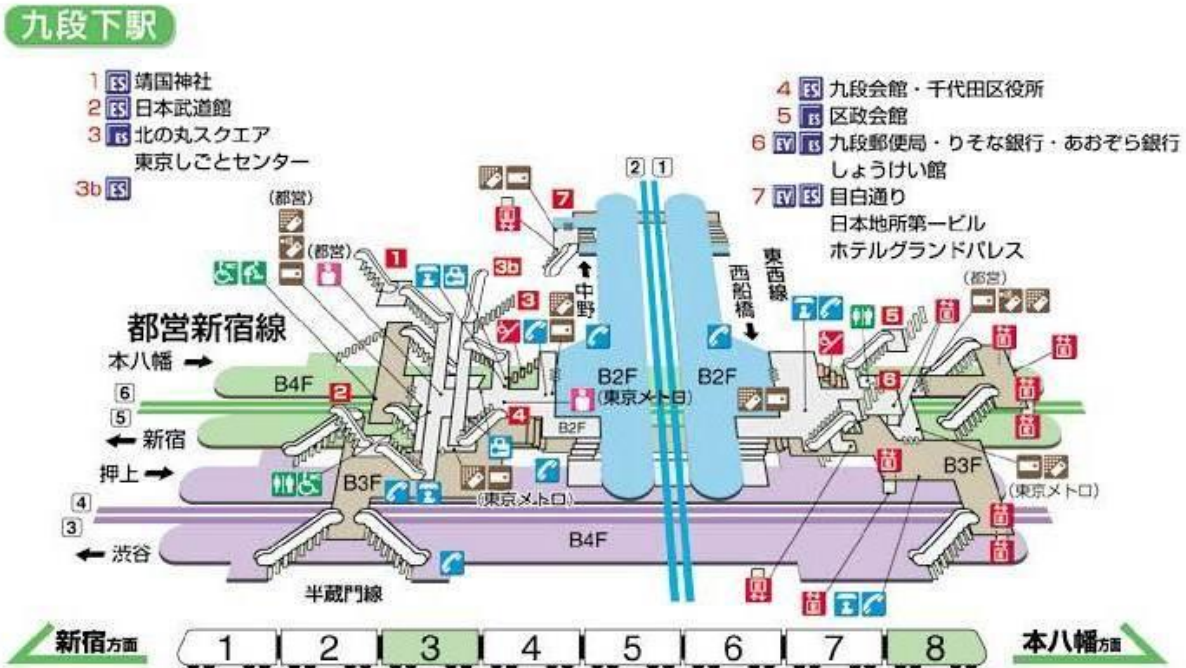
九段下駅

1 ES 靖国神社
2 ES 日本武道館
3 ES 北の丸スクエア
東京しごとセンター
3b ES

4 ES 九段会館・千代田区役所
5 ES 区政会館
6 EV ES 九段郵便局・りそな銀行・あおぞら銀行
しょうけい館
7 EV ES 目白通り
日本地所第一ビル
ホテルグランドパレス

(都営)
(都営)
1
2 1
7
3b
↑中野
西船橋↓
東西線
(都営)
3
5
都営新宿線
本八幡 →
B4F
2
B2F
(東京メトロ)
B2F
6
6
5
← 新宿
4
B2F
押上 →
B3F
B3F
(東京メトロ)
(東京メトロ)
4
3
B4F
← 渋谷
半蔵門線

新宿方面
1 2 3 4 5 6 7 8
本八幡方面